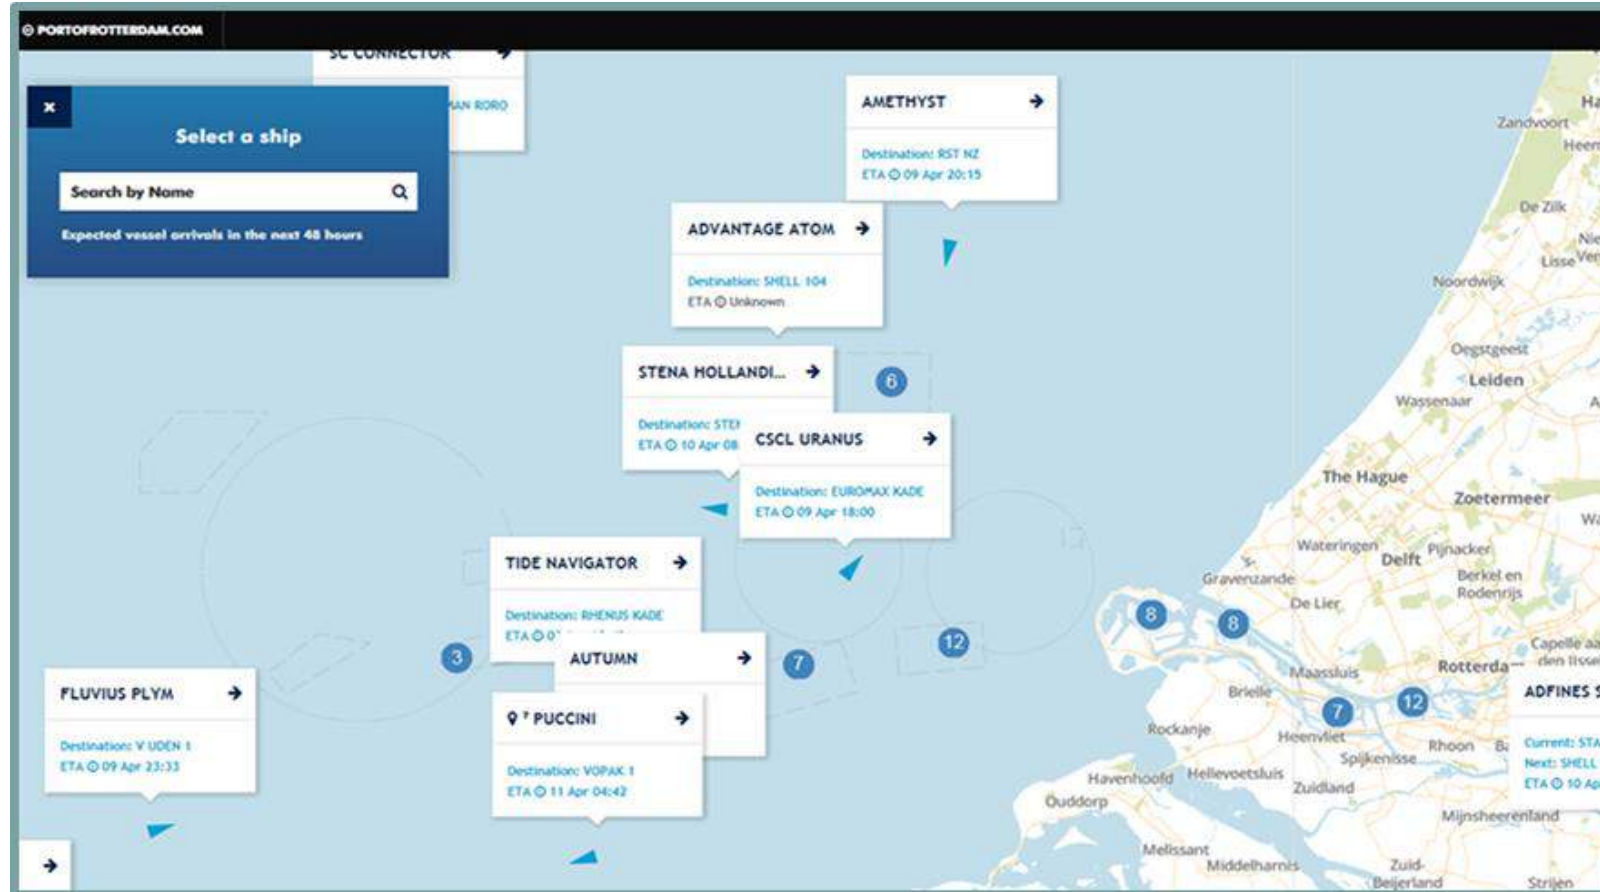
© PORTOFROTTERDAM.COM

SC CONNECTOR →

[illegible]AN RORO

×

Select a ship

Search by Name

Expected vessel arrivals in the next 48 hours

AMETHYST →

Destination: RST NZ
ETA 09 Apr 20:15

ADVANTAGE ATOM →

Destination: SHELL 104
ETA Unknown

STENA HOLLANDI... →

Destination: STE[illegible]
ETA 10 Apr 08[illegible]

CSCL URANUS →

Destination: EUROMAX KADE
ETA 09 Apr 18:00

6

TIDE NAVIGATOR →

Destination: RHENUS KADE
ETA 0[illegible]

AUTUMN →

3

7

12

FLUVIUS PLYM →

Destination: V UDEN 1
ETA 09 Apr 23:33

PUCCINI →

Destination: VOPAK 1
ETA 11 Apr 04:42

→

Zandvoort
Ha
Heem
De Zilk
Lisse
Nie
Ven
Noordwijk
Oegstgeest
Leiden
Wassenaar
A
The Hague
Zoetermeer
W
Wateringen
Pijnacker
Delft
Berkel en Rodenrijs
's-Gravenzande
De Lier
8
8
Capelle aa
den IJsse
Maassluis
Rotterda
Brielle
7
12
ADFINES
Rockanje
Heenvliet
Rhoon
Current: STA
Next: SHELL
ETA 10 Ap
Spijkenisse
Hellevoetsluis
Havenhoofd
Zuidland
Ouddorp
Mijnsheerenland
Melissant
Middelharnis
Zuid-Beijerland
Strijen